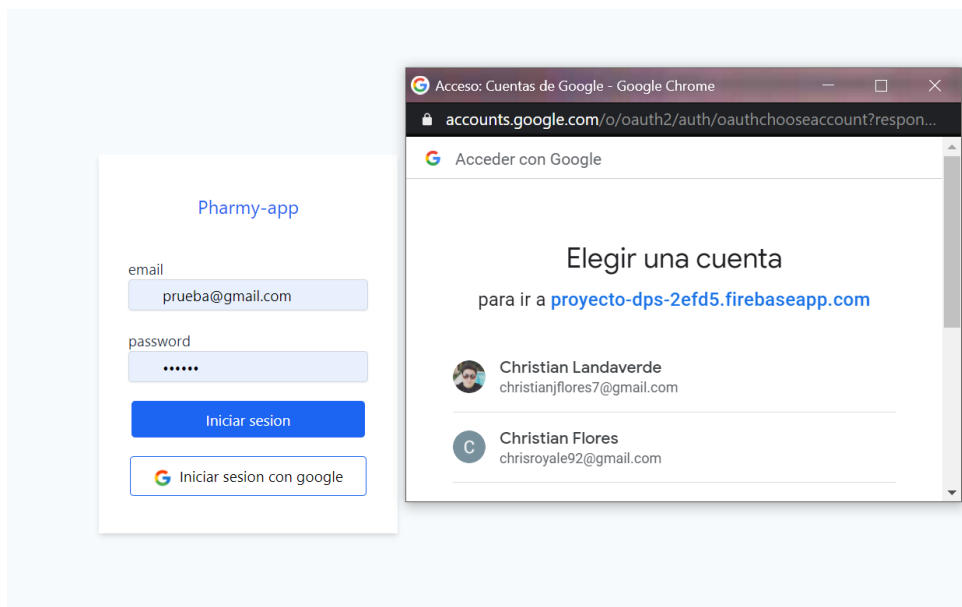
Pharmy-app

email
prueba@gmail.com

password
••••••

Iniciar sesion

Iniciar sesion con google

Acceso: Cuentas de Google - Google Chrome

accounts.google.com/o/oauth2/auth/oauthchooseaccount?respon...

Acceder con Google

Elegir una cuenta

para ir a proyecto-dps-2efd5.firebaseapp.com

Christian Landaverde
christianjflores7@gmail.com

C
Christian Flores
chrisroyale92@gmail.com